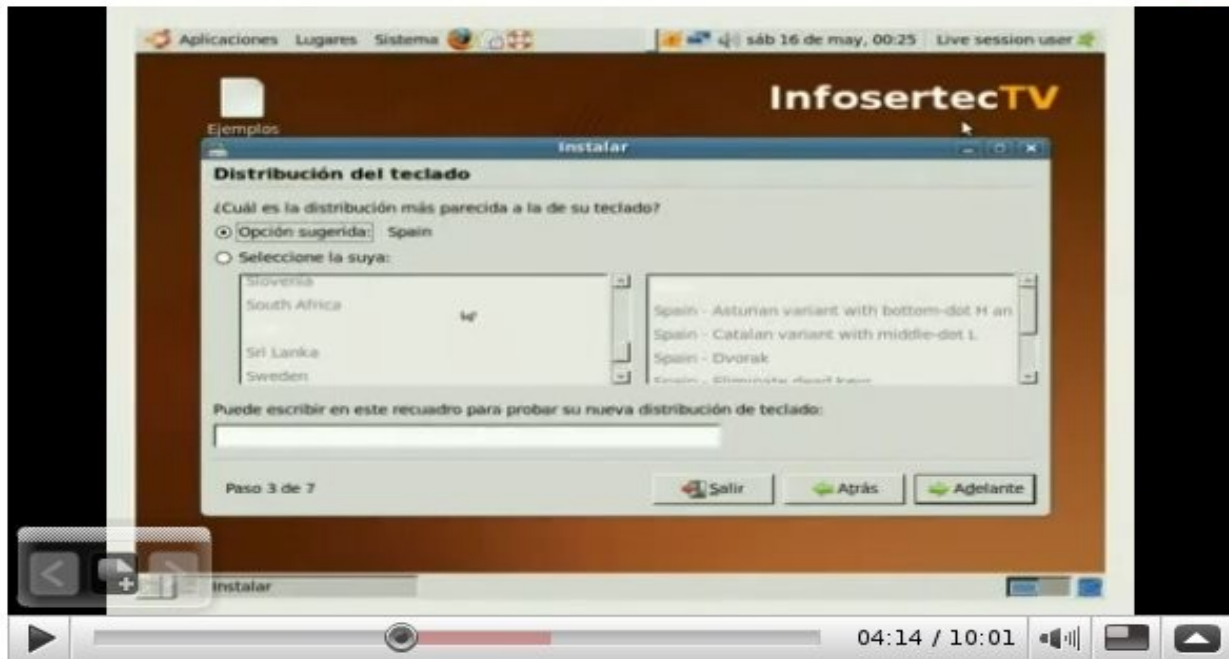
Aplicaciones Lugares Sistema

sáb 16 de may, 00:25 Live session user

Ejemplos

InfosertecTV

Instalar

Distribución del teclado

¿Cuál es la distribución más parecida a la de su teclado?

Opción sugerida: Spain

Seleccione la suya:

Slovenia
South Africa
Sri Lanka
Sweden

Spain - Asturian variant with bottom-dot H an
Spain - Catalan variant with middle-dot L
Spain - Dvorak
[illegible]

Puede escribir en este recuadro para probar su nueva distribución de teclado:

Paso 3 de 7

Salir

Atrás

Adelante

Instalar

04:14 / 10:01